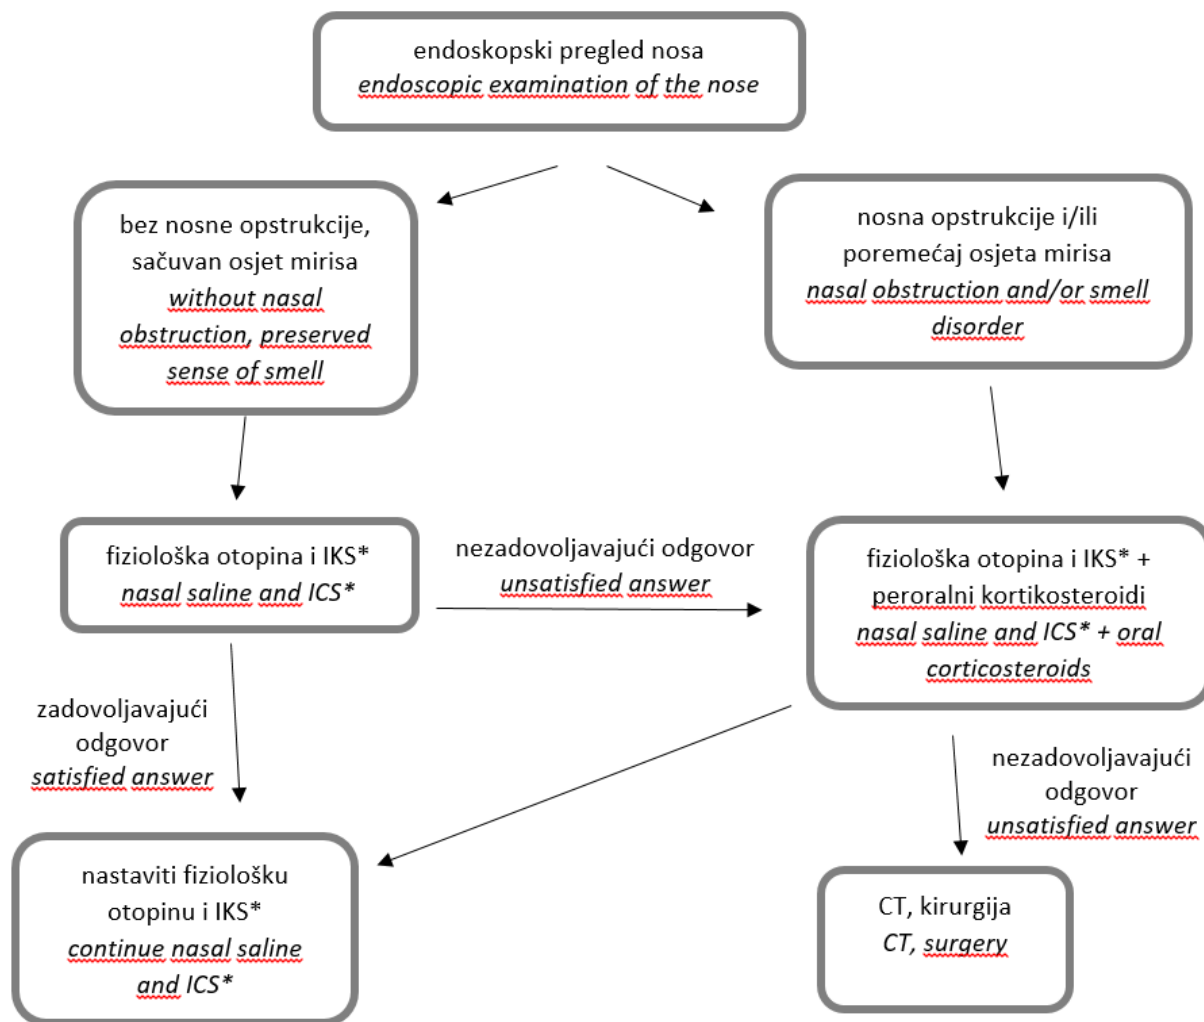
endoskopski pregled nosa
*endoscopic examination of the nose*

bez nosne opstrukcije, sačuvan osjet mirisa
*without nasal obstruction, preserved sense of smell*

nosna opstrukcije i/ili poremećaj osjeta mirisa
*nasal obstruction and/or smell disorder*

fiziološka otopina i IKS*
*nasal saline and ICS**

nezadovoljavajući odgovor
*unsatisfied answer*

fiziološka otopina i IKS* + peroralni kortikosteroidi
*nasal saline and ICS* + oral corticosteroids*

zadovoljavajući odgovor
*satisfied answer*

nezadovoljavajući odgovor
*unsatisfied answer*

nastaviti fiziološku otopinu i IKS*
*continue nasal saline and ICS**

CT, kirurgija
*CT, surgery*